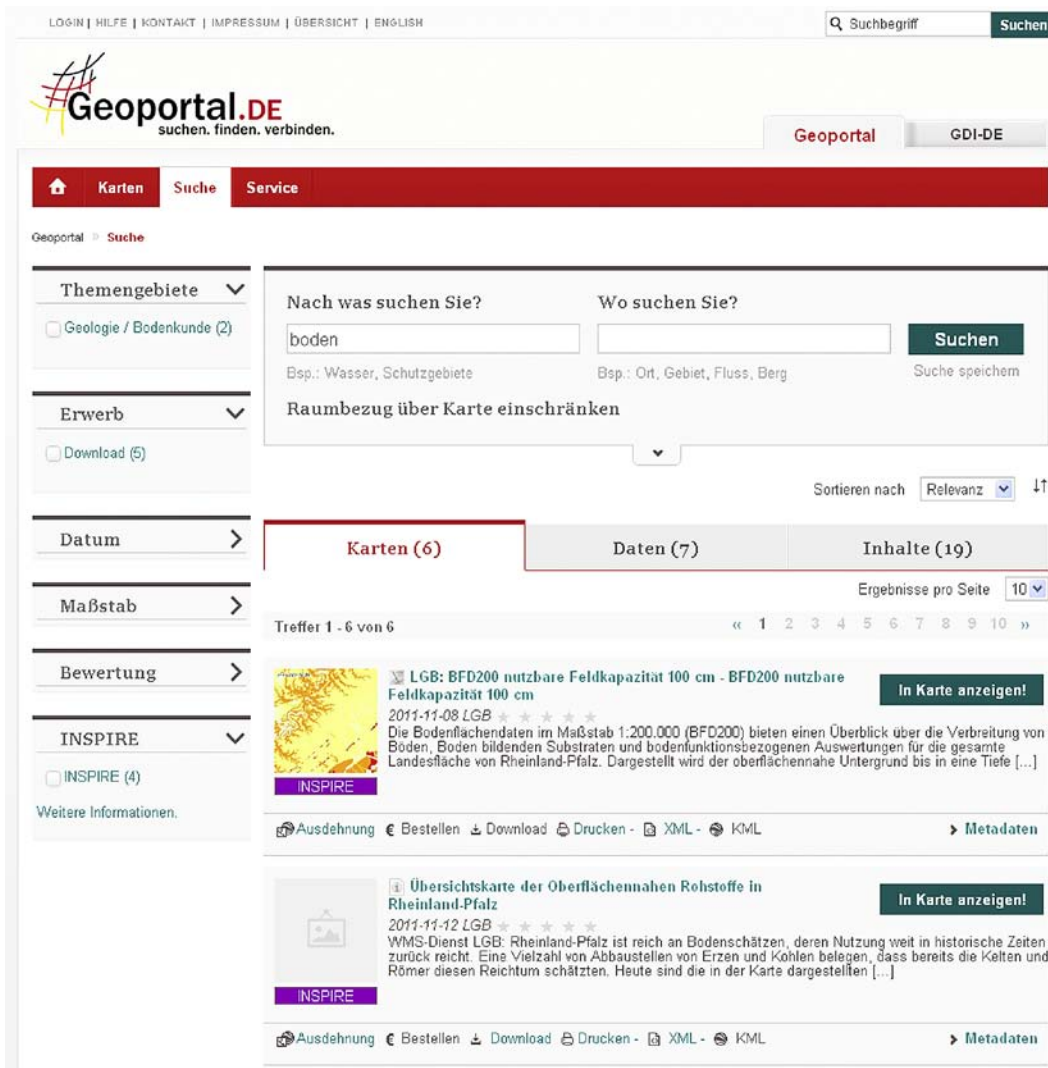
LOGIN | HILFE | KONTAKT | IMPRESSUM | ÜBERSICHT | ENGLISH

Suchbegriff Suchen

Geoportal.DE
suchen. finden. verbinden.

Geoportal GDI-DE

Karten Suche Service

Geoportal Suche

Themengebiete
Geologie / Bodenkunde (2)

Erwerb
Download (5)

Datum

Maßstab

Bewertung

INSPIRE
INSPIRE (4)
Weitere Informationen.

Nach was suchen Sie?
boden
Bsp.: Wasser, Schutzgebiete

Wo suchen Sie?
Bsp.: Ort, Gebiet, Fluss, Berg

Suchen
Suche speichem

Raumbezug über Karte einschränken

Sortieren nach Relevanz

Karten (6) Daten (7) Inhalte (19)

Ergebnisse pro Seite 10

Treffer 1 - 6 von 6

« 1 2 3 4 5 6 7 8 9 10 »

LGB: BFD200 nutzbare Feldkapazität 100 cm - BFD200 nutzbare Feldkapazität 100 cm
2011-11-08 LGB
Die Bodenflächendaten im Maßstab 1:200.000 (BFD200) bieten einen Überblick über die Verbreitung von Böden, Boden bildenden Substraten und bodenfunktionsbezogenen Auswertungen für die gesamte Landesfläche von Rheinland-Pfalz. Dargestellt wird der oberflächennahe Untergrund bis in eine Tiefe [...]
INSPIRE
In Karte anzeigen!
Ausdehnung Bestellen Download Drucken - XML - KML
Metadaten

Übersichtskarte der Oberflächennahen Rohstoffe in Rheinland-Pfalz
2011-11-12 LGB
WMS-Dienst LGB: Rheinland-Pfalz ist reich an Bodenschätzen, deren Nutzung weit in historische Zeiten zurück reicht. Eine Vielzahl von Abbaustellen von Erzen und Kohlen belegen, dass bereits die Kelten und Römer diesen Reichtum schätzten. Heute sind die in der Karte dargestellten [...]
INSPIRE
In Karte anzeigen!
Ausdehnung Bestellen Download Drucken - XML - KML
Metadaten